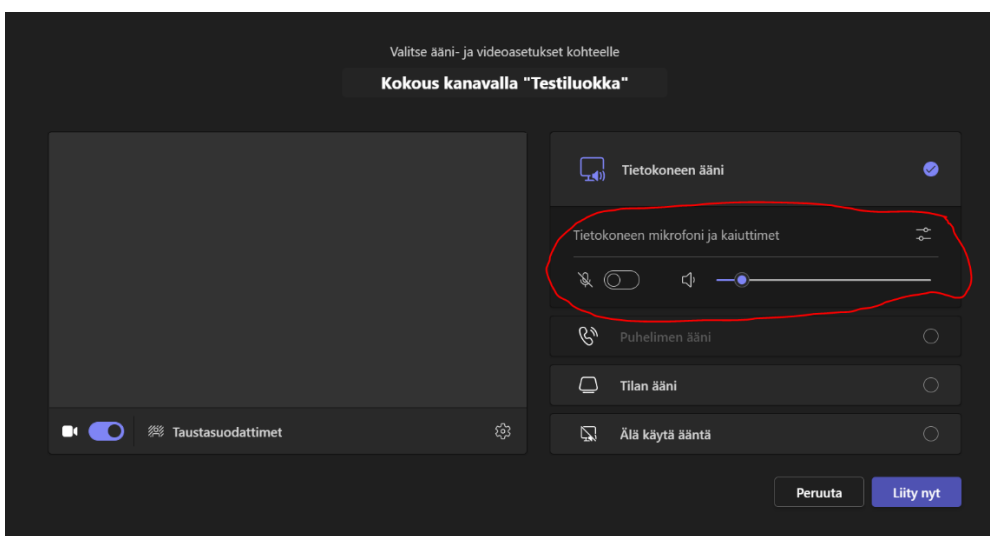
Valitse ääni- ja videoasetukset kohteelle

Kokous kanavalla "Testiluokka"

Tietokoneen ääni

Tietokoneen mikrofoni ja kaiuttimet

Puhelimen ääni

Tilan ääni

Taustasuodattimet

Älä käytä ääntä

Peruuta

Liity nyt